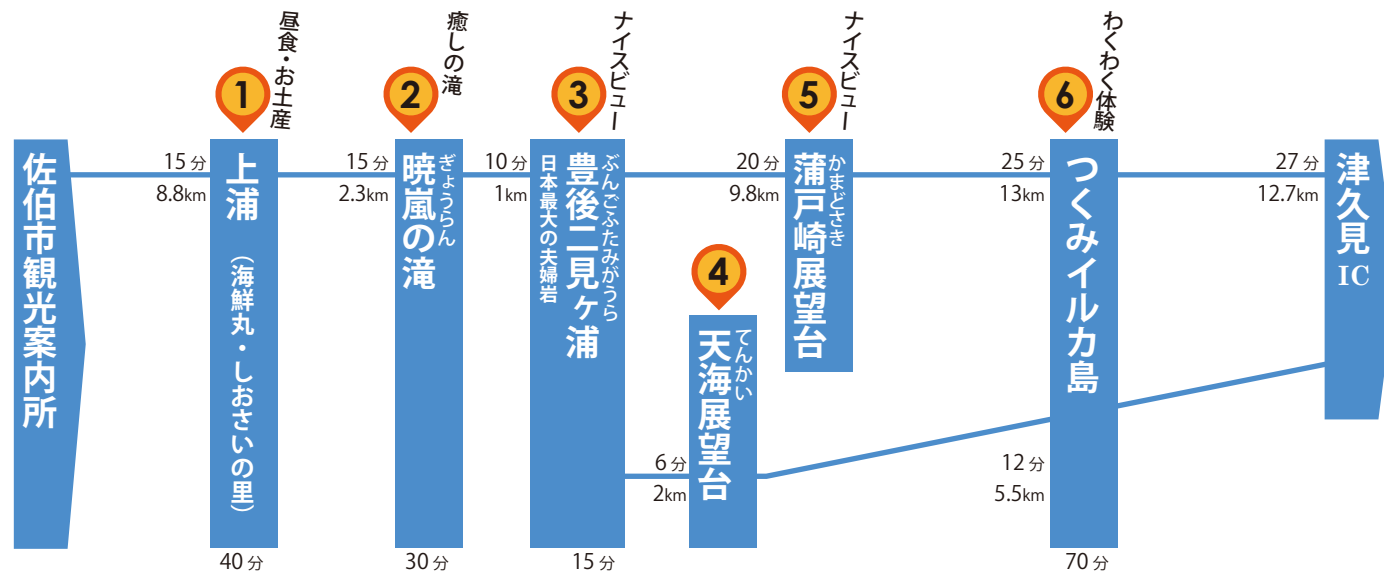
佐伯市観光案内所

15分
8.8km

1
昼食・お土産
上浦
（海鮮丸・しおさいの里）
40分

15分
2.3km

2
癒しの滝
ぎょうらん
暁嵐の滝
30分

10分
1km

3
ナイスビュー
ぶんごふたみがうら
豊後二見ヶ浦
日本最大の夫婦岩
15分

6分
2km

4
てんかい
天海展望台

20分
9.8km

5
ナイスビュー
かまどざき
蒲戸崎展望台

25分
13km

6
わくわく体験
つくみイルカ島
70分

12分
5.5km

27分
12.7km

津久見IC